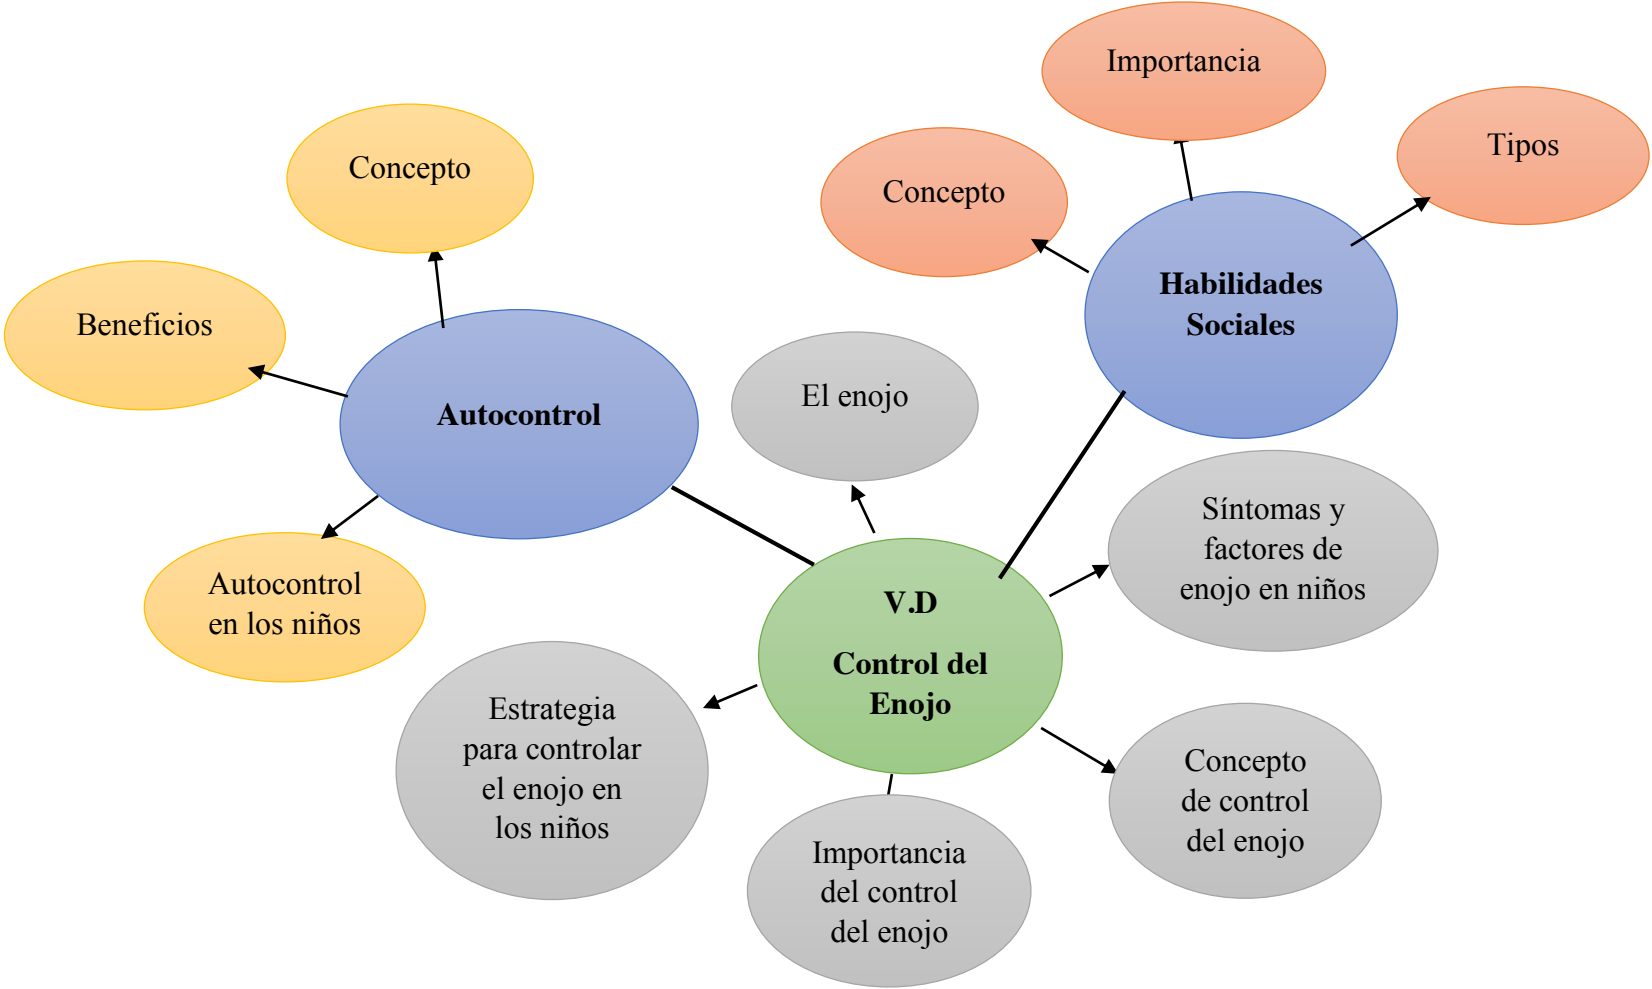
Importancia

Tipos

Concepto

Concepto

Habilidades Sociales

Beneficios

Autocontrol

El enojo

Síntomas y factores de enojo en niños

Autocontrol en los niños

V.D

Control del Enojo

Estrategia para controlar el enojo en los niños

Concepto de control del enojo

Importancia del control del enojo